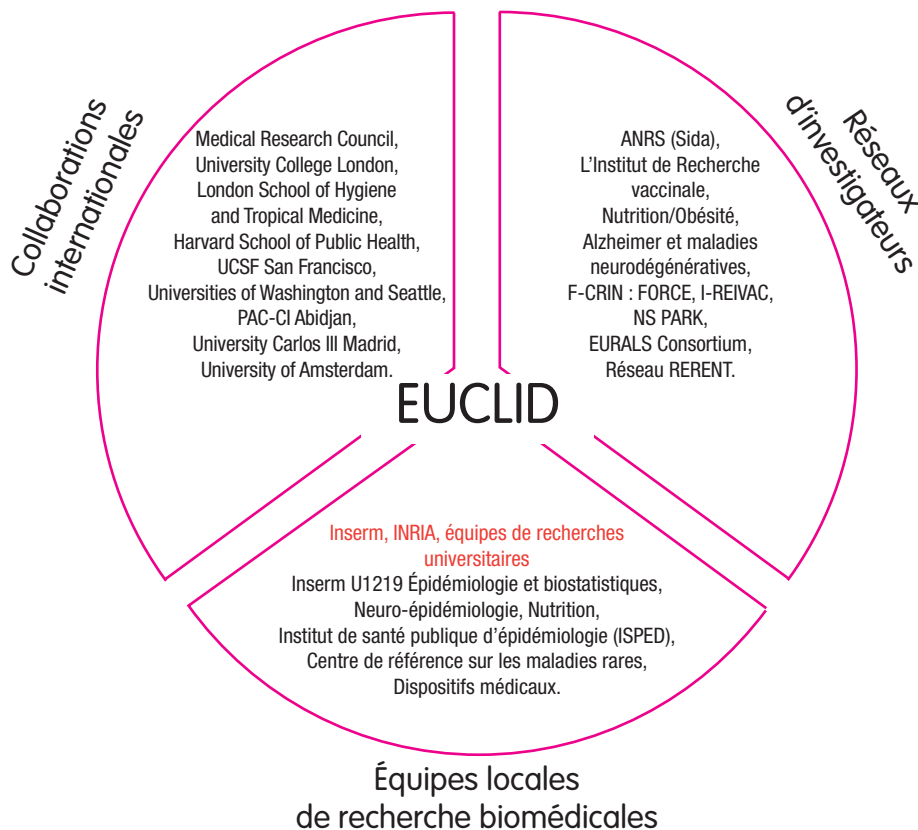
Collaborations internationales

Medical Research Council, University College London, London School of Hygiene and Tropical Medicine, Harvard School of Public Health, UCSF San Francisco, Universities of Washington and Seattle, PAC-CI Abidjan, University Carlos III Madrid, University of Amsterdam.

Réseaux d'investigateurs

ANRS (Sida), L'Institut de Recherche vaccinale, Nutrition/Obésité, Alzheimer et maladies neurodégénératives, F-CRIN : FORCE, I-REIVAC, NS PARK, EURALS Consortium, Réseau RERENT.

EUCLID

Inserm, INRIA, équipes de recherches universitaires

Inserm U1219 Épidémiologie et biostatistiques, Neuro-épidémiologie, Nutrition, Institut de santé publique d'épidémiologie (ISPED), Centre de référence sur les maladies rares, Dispositifs médicaux.

Équipes locales de recherche biomédicales